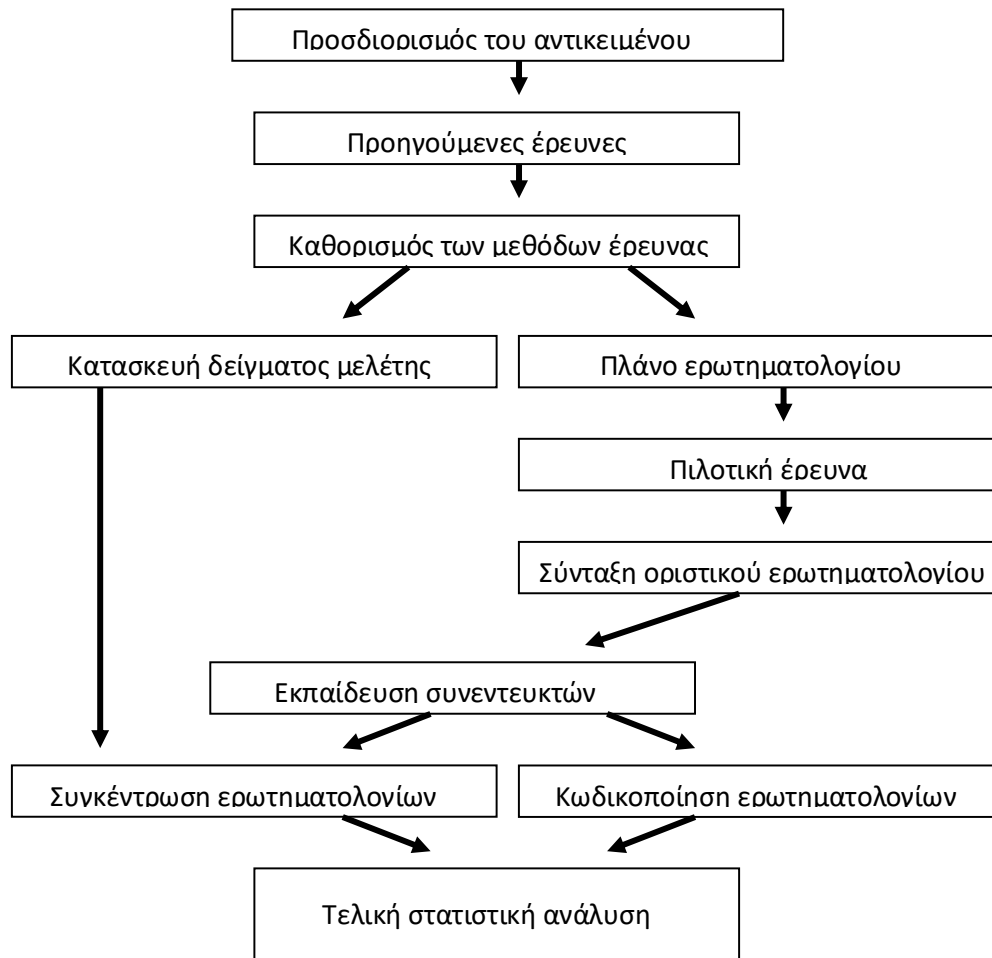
Προσδιορισμός του αντικειμένου

Προηγούμενες έρευνες

Καθορισμός των μεθόδων έρευνας

Κατασκευή δείγματος μελέτης

Πλάνο ερωτηματολογίου

Πιλοτική έρευνα

Σύνταξη οριστικού ερωτηματολογίου

Εκπαίδευση συνεντευκτών

Συγκέντρωση ερωτηματολογίων

Κωδικοποίηση ερωτηματολογίων

Τελική στατιστική ανάλυση